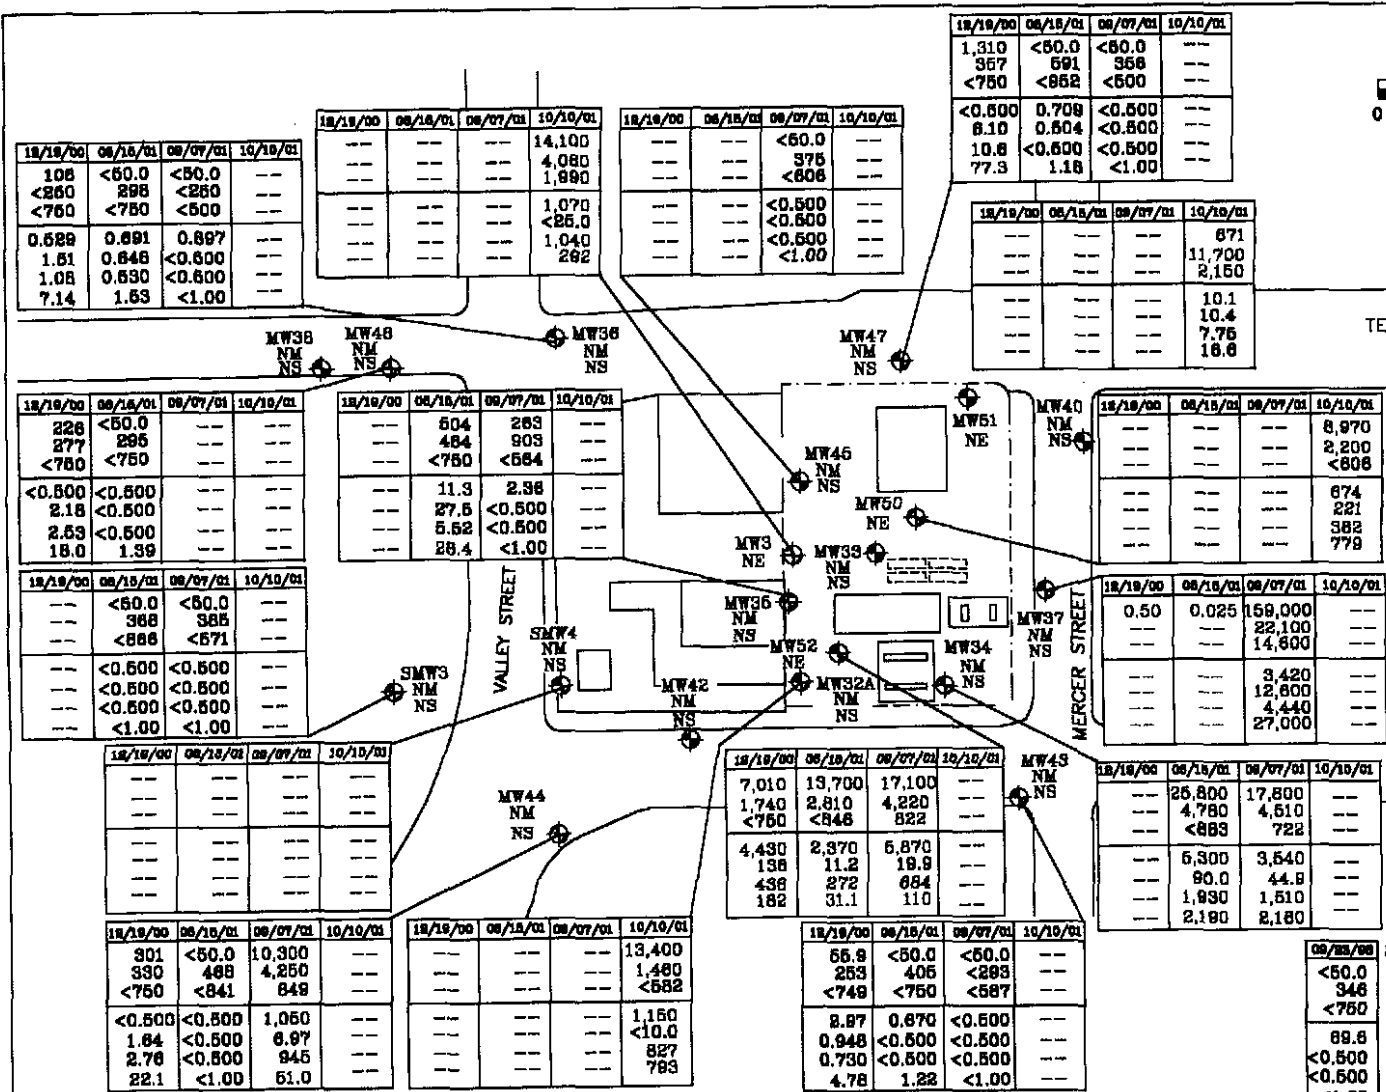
| 12/19/00 | 06/15/01 | 09/07/01 | 10/10/01 |
|---|---|---|---|
| 1,310 | <50.0 | <50.0 | -- |
| 357 | 591 | 356 | -- |
| <750 | <852 | <500 | -- |
| <0.500 | 0.709 | <0.500 | -- |
| 6.10 | 0.504 | <0.500 | -- |
| 10.6 | <0.500 | <0.500 | -- |
| 77.3 | 1.16 | <1.00 | -- |

| 12/19/00 | 06/15/01 | 09/07/01 | 10/10/01 |
|---|---|---|---|
| -- | -- | -- | 14,100 |
| -- | -- | -- | 4,060 |
| -- | -- | -- | 1,990 |
| -- | -- | -- | 1,070 |
| -- | -- | -- | <25.0 |
| -- | -- | -- | 1,040 |
| -- | -- | -- | 292 |

| 12/19/00 | 06/15/01 | 09/07/01 | 10/10/01 |
|---|---|---|---|
| -- | -- | <50.0 | -- |
| -- | -- | 375 | -- |
| -- | -- | <606 | -- |
| -- | -- | <0.500 | -- |
| -- | -- | <0.500 | -- |
| -- | -- | <0.500 | -- |
| -- | -- | <1.00 | -- |

| 12/19/00 | 06/15/01 | 09/07/01 | 10/10/01 |
|---|---|---|---|
| 106 | <50.0 | <50.0 | -- |
| <250 | 298 | <250 | -- |
| <750 | <750 | <500 | -- |
| 0.529 | 0.691 | 0.897 | -- |
| 1.51 | 0.646 | <0.500 | -- |
| 1.06 | 0.530 | <0.500 | -- |
| 7.14 | 1.53 | <1.00 | -- |

| 12/19/00 | 06/15/01 | 09/07/01 | 10/10/01 |
|---|---|---|---|
| -- | -- | -- | 671 |
| -- | -- | -- | 11,700 |
| -- | -- | -- | 2,150 |
| -- | -- | -- | 10.1 |
| -- | -- | -- | 10.4 |
| -- | -- | -- | 7.75 |
| -- | -- | -- | 16.6 |

TE

MW38 NM NS
MW48 NM NS
MW36 NM NS
MW47 NM NS

| 12/19/00 | 06/15/01 | 09/07/01 | 10/10/01 |
|---|---|---|---|
| 226 | <50.0 | -- | -- |
| 277 | 295 | -- | -- |
| <750 | <750 | -- | -- |
| <0.500 | <0.500 | -- | -- |
| 2.18 | <0.500 | -- | -- |
| 2.53 | <0.500 | -- | -- |
| 18.0 | 1.39 | -- | -- |

| 12/19/00 | 06/15/01 | 09/07/01 | 10/10/01 |
|---|---|---|---|
| -- | 504 | 283 | -- |
| -- | 464 | 903 | -- |
| -- | <750 | <564 | -- |
| -- | 11.3 | 2.36 | -- |
| -- | 27.5 | <0.500 | -- |
| -- | 5.52 | <0.500 | -- |
| -- | 26.4 | <1.00 | -- |

MW51 NE
MW40 NM NS

| 12/19/00 | 06/15/01 | 09/07/01 | 10/10/01 |
|---|---|---|---|
| -- | -- | -- | 8,970 |
| -- | -- | -- | 2,200 |
| -- | -- | -- | <606 |
| -- | -- | -- | 674 |
| -- | -- | -- | 221 |
| -- | -- | -- | 382 |
| -- | -- | -- | 779 |

MW45 NM NS
MW50 NE
MW3 NE
MW33 NM NS

| 12/19/00 | 06/15/01 | 09/07/01 | 10/10/01 |
|---|---|---|---|
| -- | <50.0 | <50.0 | -- |
| -- | 368 | 385 | -- |
| -- | <666 | <571 | -- |
| -- | <0.500 | <0.500 | -- |
| -- | <0.500 | <0.500 | -- |
| -- | <0.500 | <0.500 | -- |
| -- | <1.00 | <1.00 | -- |

VALLEY STREET
MW35 NM NS
SMW4 NM NS
SMW3 NM NS
MW52 NE
MW34 NM NS
MW37 NM NS
MERCER STREET
MW42 NM NS
MW32A NM NS

| 12/19/00 | 06/15/01 | 09/07/01 | 10/10/01 |
|---|---|---|---|
| 0.50 | 0.025 | 159,000 | -- |
| -- | -- | 22,100 | -- |
| -- | -- | 14,600 | -- |
| -- | -- | 3,420 | -- |
| -- | -- | 12,600 | -- |
| -- | -- | 4,440 | -- |
| -- | -- | 27,000 | -- |

| 12/19/00 | 06/15/01 | 09/07/01 | 10/10/01 |
|---|---|---|---|
| -- | -- | -- | -- |
| -- | -- | -- | -- |
| -- | -- | -- | -- |
| -- | -- | -- | -- |
| -- | -- | -- | -- |
| -- | -- | -- | -- |
| -- | -- | -- | -- |

MW44 NM NS
MW43 NM NS

| 12/19/00 | 06/15/01 | 09/07/01 | 10/10/01 |
|---|---|---|---|
| 7,010 | 13,700 | 17,100 | -- |
| 1,740 | 2,810 | 4,220 | -- |
| <750 | <846 | 822 | -- |
| 4,430 | 2,370 | 5,870 | -- |
| 138 | 11.2 | 19.9 | -- |
| 436 | 272 | 684 | -- |
| 182 | 31.1 | 110 | -- |

| 12/19/00 | 06/15/01 | 09/07/01 | 10/10/01 |
|---|---|---|---|
| -- | 25,800 | 17,800 | -- |
| -- | 4,780 | 4,510 | -- |
| -- | <883 | 722 | -- |
| -- | 5,300 | 3,540 | -- |
| -- | 90.0 | 44.9 | -- |
| -- | 1,930 | 1,510 | -- |
| -- | 2,190 | 2,180 | -- |

| 12/19/00 | 06/15/01 | 09/07/01 | 10/10/01 |
|---|---|---|---|
| 301 | <50.0 | 10,300 | -- |
| 330 | 468 | 4,250 | -- |
| <750 | <841 | 849 | -- |
| <0.500 | <0.500 | 1,060 | -- |
| 1.64 | <0.500 | 6.97 | -- |
| 2.76 | <0.500 | 945 | -- |
| 22.1 | <1.00 | 51.0 | -- |

| 12/19/00 | 06/15/01 | 09/07/01 | 10/10/01 |
|---|---|---|---|
| -- | -- | -- | 13,400 |
| -- | -- | -- | 1,460 |
| -- | -- | -- | <582 |
| -- | -- | -- | 1,150 |
| -- | -- | -- | <10.0 |
| -- | -- | -- | 827 |
| -- | -- | -- | 793 |

| 12/19/00 | 06/15/01 | 09/07/01 | 10/10/01 |
|---|---|---|---|
| 55.9 | <50.0 | <50.0 | -- |
| 253 | 405 | <293 | -- |
| <749 | <750 | <587 | -- |
| 2.87 | 0.670 | <0.500 | -- |
| 0.948 | <0.500 | <0.500 | -- |
| 0.730 | <0.500 | <0.500 | -- |
| 4.78 | 1.22 | <1.00 | -- |

| 09/23/98 |
|---|
| <50.0 |
| 346 |
| <750 |
| 69.6 |
| <0.500 |
| <0.500 |